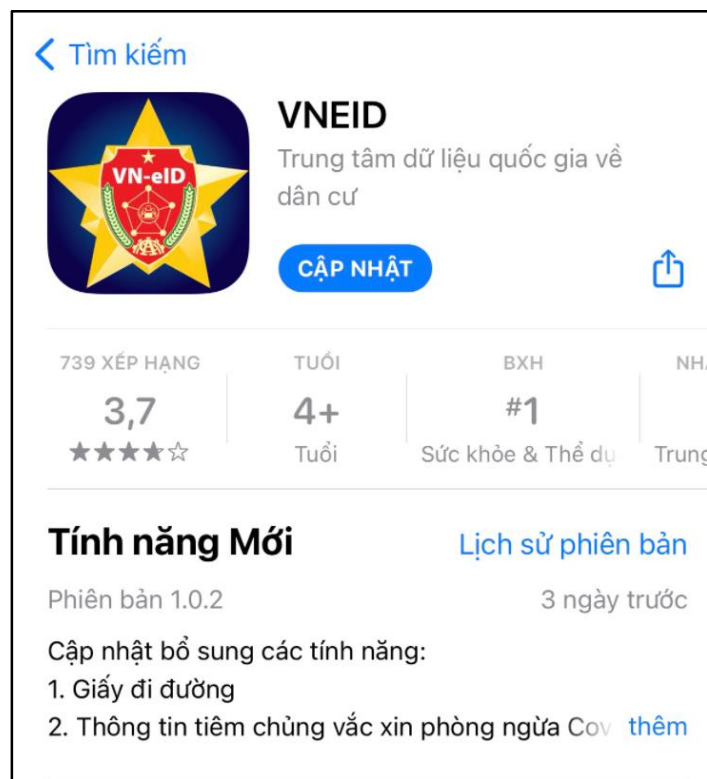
Tìm kiếm

VN-eID

VNEID
Trung tâm dữ liệu quốc gia về dân cư

CẬP NHẬT

739 XẾP HẠNG
3,7
★★★★☆

TUỔI
4+
Tuổi

BXH
#1
Sức khỏe & Thể dụ

NH
Trung

Tính năng Mới
Lịch sử phiên bản

Phiên bản 1.0.2
3 ngày trước

Cập nhật bổ sung các tính năng:
1. Giấy đi đường
2. Thông tin tiêm chủng vắc xin phòng ngừa Cov thêm